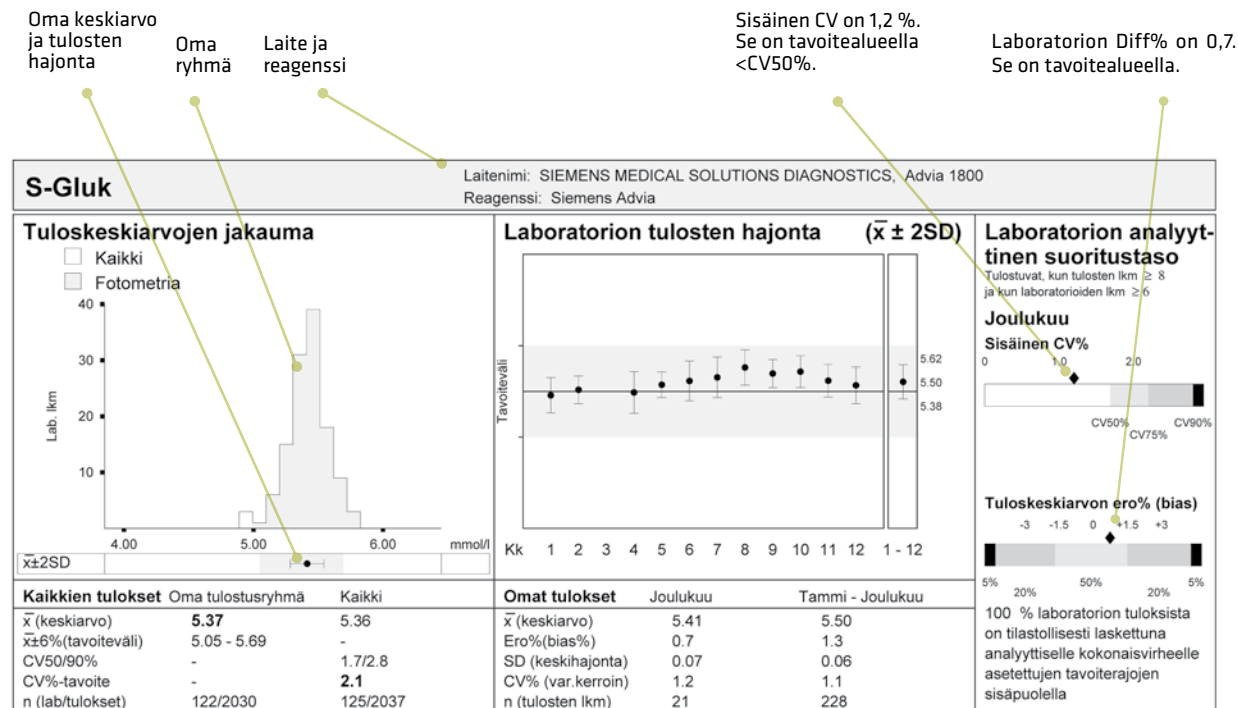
Oma keskiarvo ja tulosten hajonta

Oma ryhmä

Laite ja reagenssi

Sisäinen CV on 1,2 %. Se on tavoitealueella <CV50%.

Laboratorion Diff% on 0,7. Se on tavoitealueella.

S-Gluk

Laitenimi: SIEMENS MEDICAL SOLUTIONS DIAGNOSTICS, Advia 1800
Reagenssi: Siemens Advia

Tuloskeskiarvojen jakauma

Kaikki
Fotometria

40
30
20
10
Lab. lkm

4.00 5.00 6.00 mmol/l

$\bar{x}$±2SD

Laboratorion tulosten hajonta ($\bar{x}$ ± 2SD)

Tavoiteväli

5.62
5.50
5.38

Kk 1 2 3 4 5 6 7 8 9 10 11 12 1 - 12

Laboratorion analyyttinen suoritustaso
Tulostuvat, kun tulosten lkm ≥ 8 ja kun laboratorioiden lkm ≥ 6

Joulukuu

Sisäinen CV%
0 1.0 2.0

CV50% CV75% CV90%

Tuloskeskiarvon ero% (bias)
-3 -1.5 0 +1.5 +3

5% 20% 50% 20% 5%

100 % laboratorion tuloksista on tilastollisesti laskettuna analyyttiselle kokonaisvirheelle asetettujen tavoiterajojen sisäpuolella

| Kaikkien tulokset | Oma tulostusryhmä | Kaikki |
|---|---|---|
| $\bar{x}$ (keskiarvo) | **5.37** | 5.36 |
| $\bar{x}$±6%(tavoiteväli) | 5.05 - 5.69 | - |
| CV50/90% | - | 1.7/2.8 |
| CV%-tavoite | - | **2.1** |
| n (lab/tulokset) | 122/2030 | 125/2037 |

| Omat tulokset | Joulukuu | Tammi - Joulukuu |
|---|---|---|
| $\bar{x}$ (keskiarvo) | 5.41 | 5.50 |
| Ero%(bias%) | 0.7 | 1.3 |
| SD (keskihajonta) | 0.07 | 0.06 |
| CV% (var.kerroin) | 1.2 | 1.1 |
| n (tulosten lkm) | 21 | 228 |